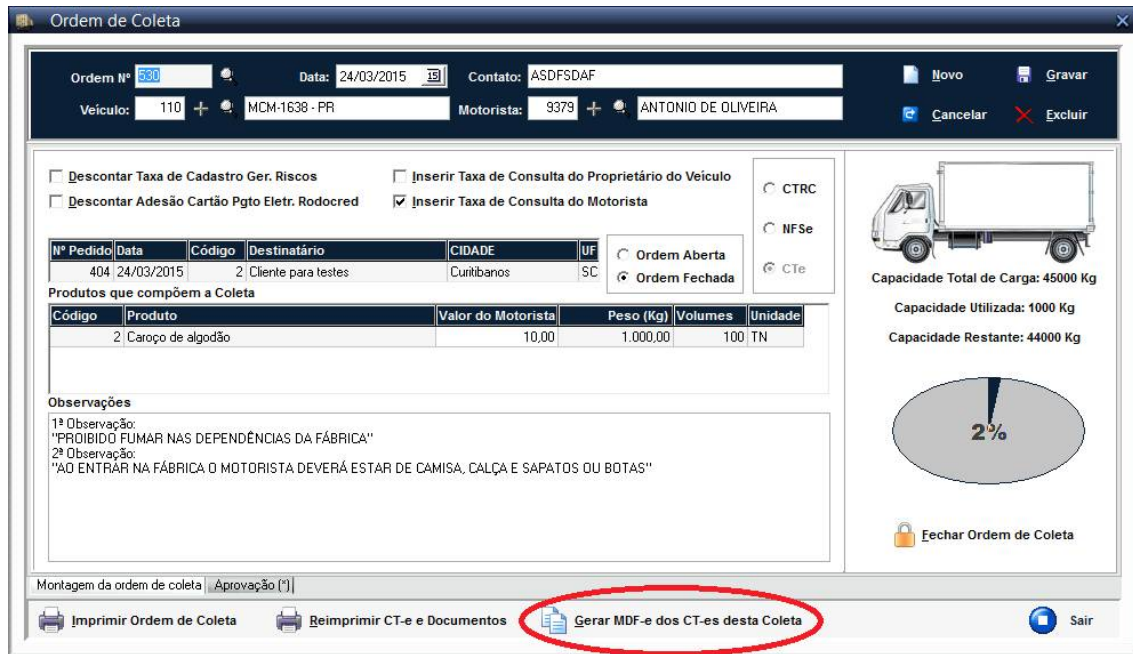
Ordem de Coleta

Ordem Nº 530
Data: 24/03/2015
Contato: ASDFSDAF
Novo
Gravar
Veículo: 110
MCM-1638 - PR
Motorista: 9379
ANTONIO DE OLIVEIRA
Cancelar
Excluir

Descontar Taxa de Cadastro Ger. Riscos
Descontar Adesão Cartão Pgto Eletr. Rodocred
Inserir Taxa de Consulta do Proprietário do Veículo
Inserir Taxa de Consulta do Motorista

CTRC
NFSe
CTe

| Nº Pedido | Data | Código | Destinatário | CIDADE | UF |
|---|---|---|---|---|---|
| 404 | 24/03/2015 | 2 | Cliente para testes | Curitibanos | SC |

Ordem Aberta
Ordem Fechada

Produtos que compõem a Coleta

| Código | Produto | Valor do Motorista | Peso (Kg) | Volumes | Unidade |
|---|---|---|---|---|---|
| 2 | Caroço de algodão | 10,00 | 1.000,00 | 100 | TN |

Observações
1ª Observação:
"PROIBIDO FUMAR NAS DEPENDÊNCIAS DA FÁBRICA"
2ª Observação:
"AO ENTRAR NA FÁBRICA O MOTORISTA DEVERÁ ESTAR DE CAMISA, CALÇA E SAPATOS OU BOTAS"

Capacidade Total de Carga: 45000 Kg
Capacidade Utilizada: 1000 Kg
Capacidade Restante: 44000 Kg
2%
Fechar Ordem de Coleta

Montagem da ordem de coleta
Aprovação (*)

Imprimir Ordem de Coleta
Reimprimir CT-e e Documentos
Gerar MDF-e dos CT-es desta Coleta
Sair